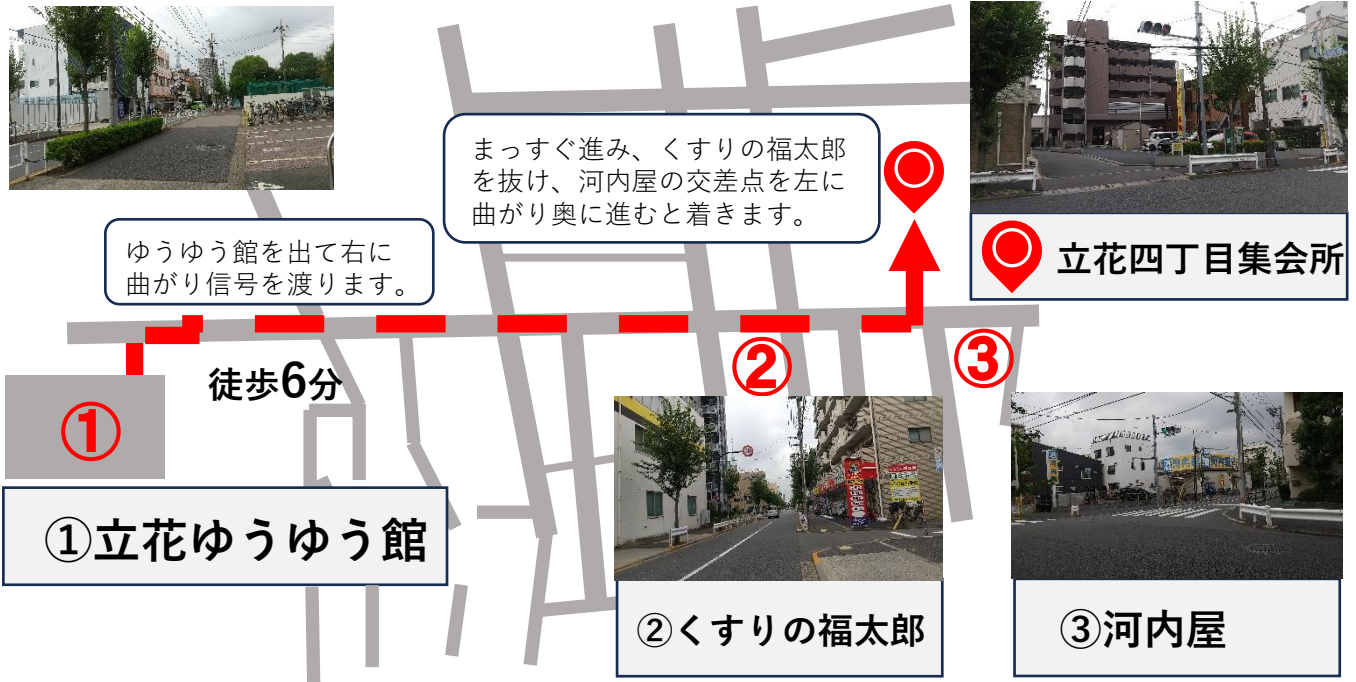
まっすぐ進み、くすりの福太郎を抜け、河内屋の交差点を左に曲がり奥に進むと着きます。

立花四丁目集会所

ゆうゆう館を出て右に曲がり信号を渡ります。

徒歩6分

①

②

③

①立花ゆうゆう館

②くすりの福太郎

③河内屋